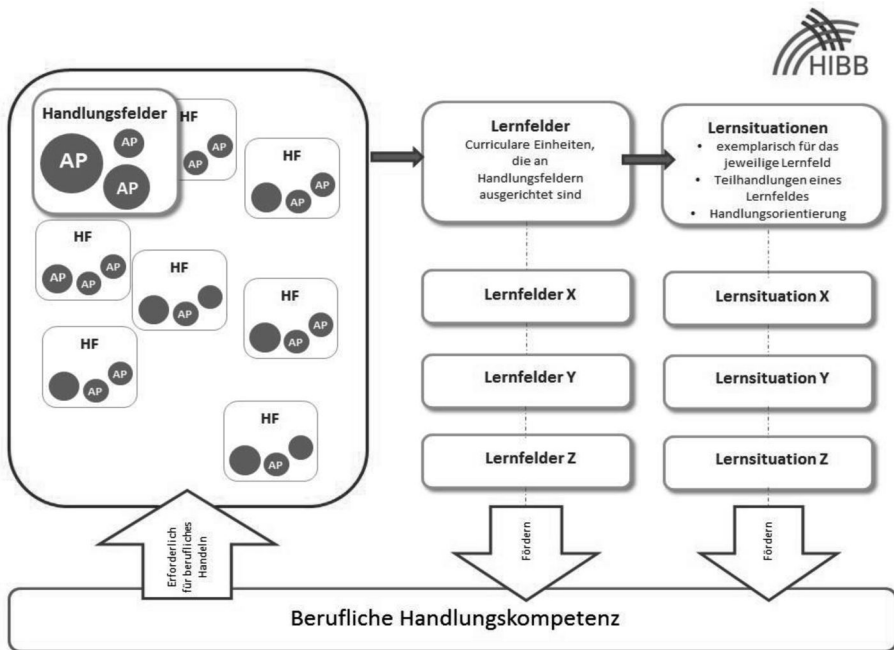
HIBB

Handlungsfelder
AP
AP
AP

HF
AP
AP

HF
AP
AP

HF
AP
AP
AP

HF
AP

HF
AP
AP

HF
AP
AP

HF
AP

Lernfelder
Curriculare Einheiten, die an Handlungsfeldern ausgerichtet sind

Lernsituationen
• exemplarisch für das jeweilige Lernfeld
• Teilhandlungen eines Lernfeldes
• Handlungsorientierung

Lernfelder X
Lernsituation X

Lernfelder Y
Lernsituation Y

Lernfelder Z
Lernsituation Z

Erforderlich für berufliches Handeln

Fördern

Fördern

Berufliche Handlungskompetenz